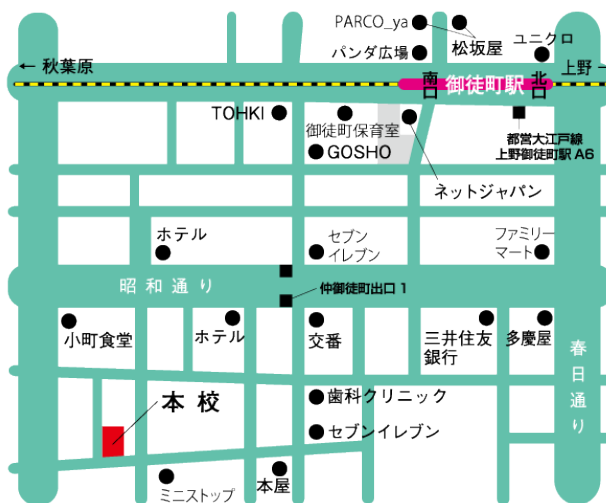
PARCO_ya
松坂屋
パンダ広場
ユニクロ
← 秋葉原
上野 →
南口
御徒町駅
北口
TOHKI
御徒町保育室
都営大江戸線
上野御徒町駅 A6
GOSHO
ネットジャパン
ホテル
セブンイレブン
ファミリーマート
昭和通り
仲御徒町出口 1
小町食堂
ホテル
交番
三井住友銀行
多慶屋
春日通り
本校
歯科クリニック
セブンイレブン
ミニストップ
本屋